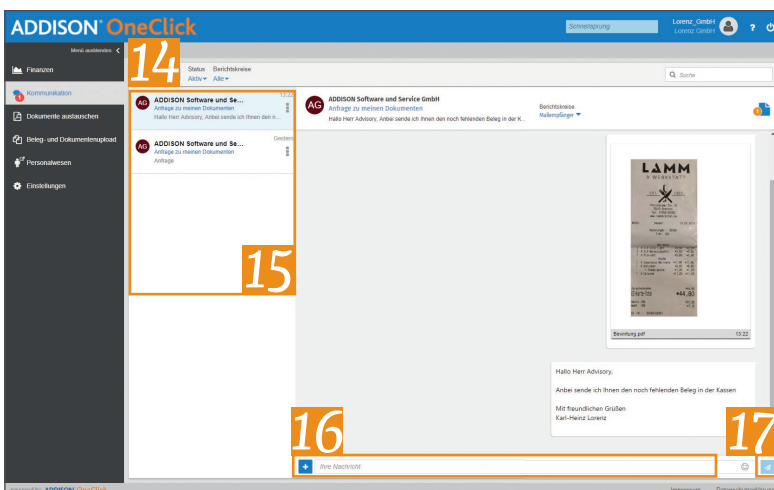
ADDISON OneClick

Schnellsprung

Lorenz_GmbH
Lorenz GmbH

?

Menü ausblenden

Finanzen

Kommunikation

Dokumente austauschen

Beleg- und Dokumentenupload

Personalwesen

Einstellungen

14

Status Aktiv
Berichtskreise Alle

Suche

AG ADDISON Software und Se...
Anfrage zu meinen Dokumenten
Hallo Herr Advisory, Anbei sende ich Ihnen den n...
13:22

AG ADDISON Software und Se...
Anfrage zu meinen Dokumenten
Anfrage
Gestern

15

AG ADDISON Software und Service GmbH
Anfrage zu meinen Dokumenten
Hallo Herr Advisory, Anbei sende ich Ihnen den noch fehlenden Beleg in der K...

Berichtskreise
Mailempfänger

LAMM
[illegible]

Bewirtung.pdf 13:22

Hallo Herr Advisory,

Anbei sende ich Ihnen den noch fehlenden Beleg in der Kassen

Mit freundlichen Grüßen
Karl-Heinz Lorenz

16

17

Ihre Nachricht

ADDISON OneClick

Impressum Datenschutz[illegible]